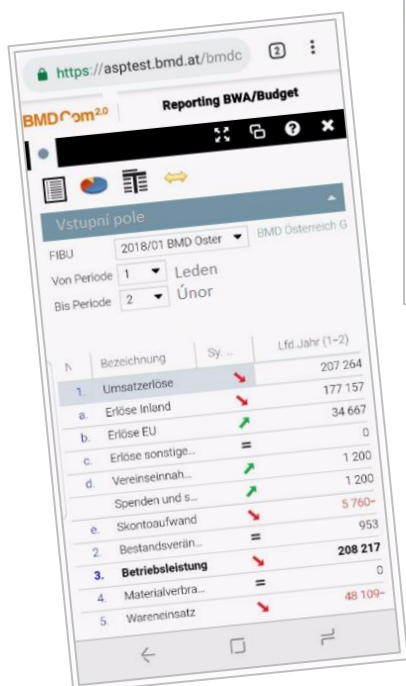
https://asptest.bmd.at/bmdc

2

BMDCom 2.0

Reporting BWA/Budget

Vstupní pole

FIBU 2018/01 BMD Oster BMD Österreich G

Von Periode 1 Leden

Bis Periode 2 Únor

| N | Bezeichnung | Sy... | Lfd.Jahr (1~2) |
|---|---|---|---|
| 1. | Umsatzerlöse | ↘ | 207 264 |
| a. | Erlöse Inland | ↘ | 177 157 |
| b. | Erlöse EU | ↗ | 34 667 |
| c. | Erlöse sonstige... | = | 0 |
| d. | Vereinseinnah... | ↗ | 1 200 |
| | Spenden und s... | ↗ | 1 200 |
| e. | Skontoaufwand | ↘ | 5 760- |
| 2. | Bestandsverän... | = | 953 |
| 3. | Betriebsleistung | ↘ | 208 217 |
| 4. | Materialverbra... | = | 0 |
| 5. | Wareneinsatz | ↘ | 48 109- |